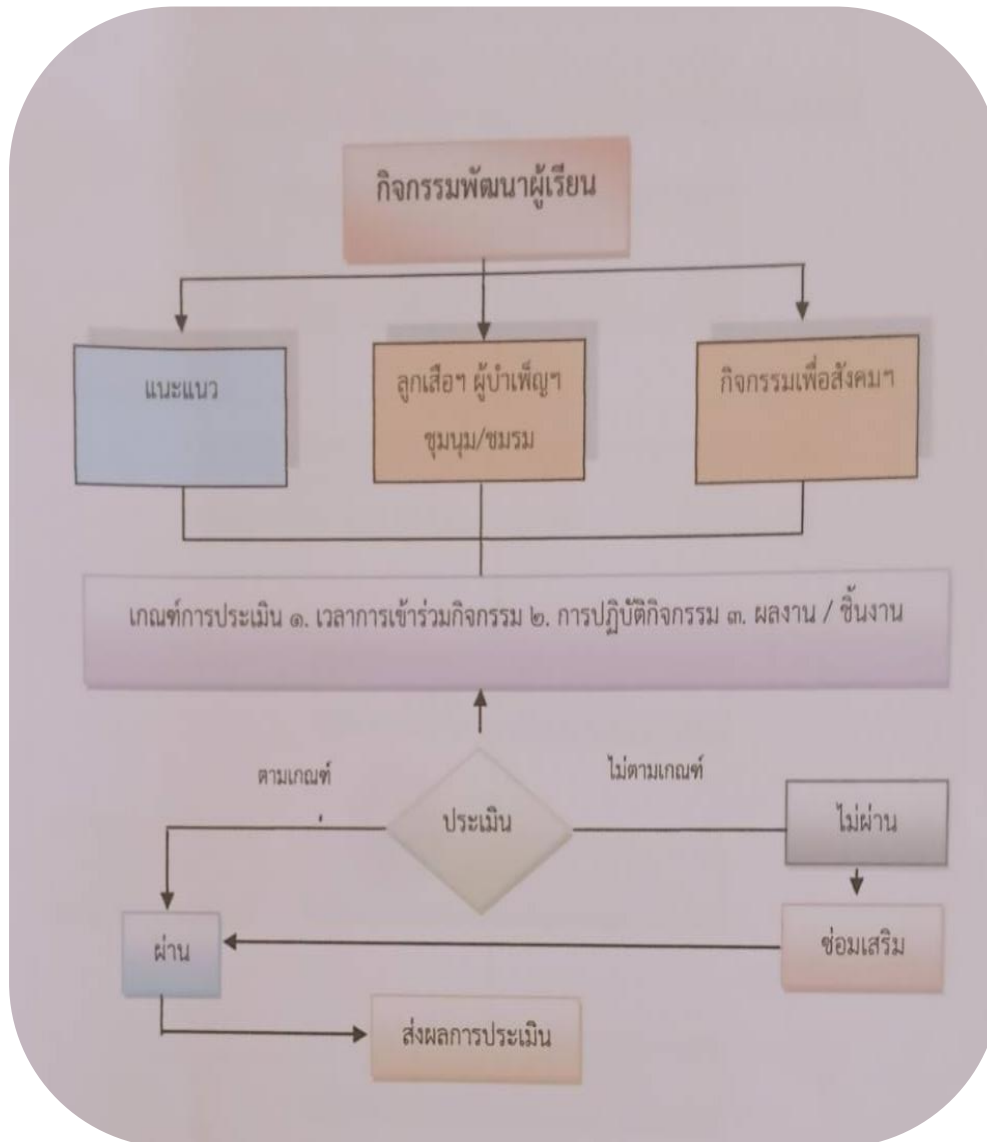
กิจกรรมพัฒนาผู้เรียน

แนะแนว

ลูกเสือฯ ผู้บำเพ็ญฯ ชุมนุม/ชมรม

กิจกรรมเพื่อสังคมฯ

เกณฑ์การประเมิน ๑. เวลาการเข้าร่วมกิจกรรม ๒. การปฏิบัติกิจกรรม ๓. ผลงาน / ชิ้นงาน

ตามเกณฑ์

ไม่ตามเกณฑ์

ประเมิน

ไม่ผ่าน

ซ่อมเสริม

ผ่าน

ส่งผลการประเมิน